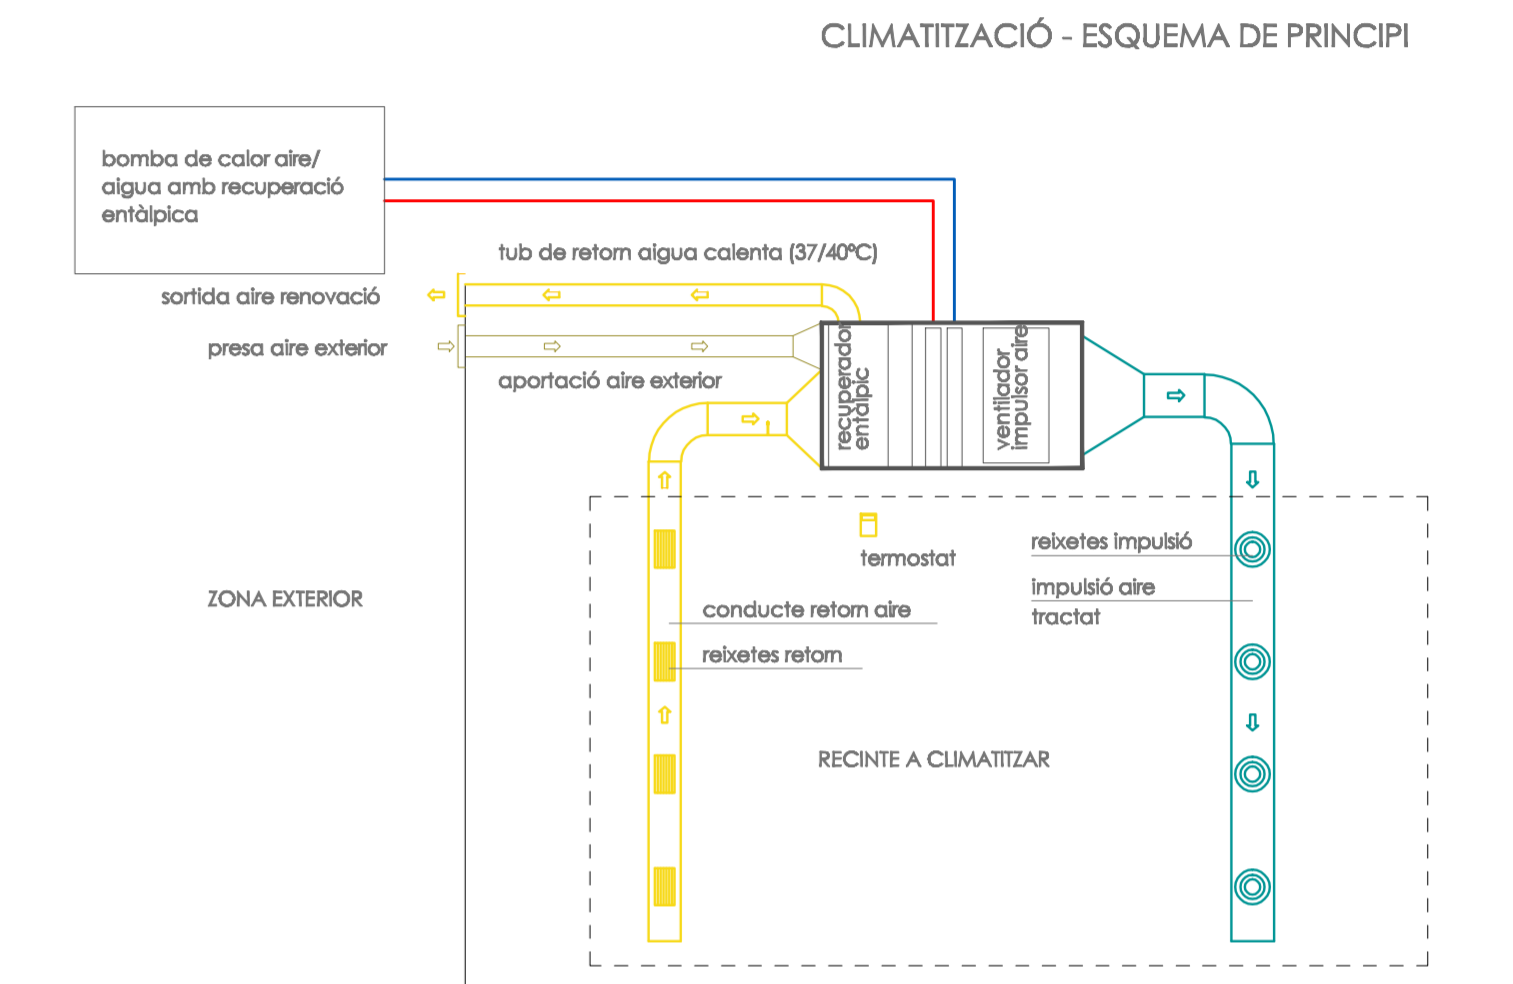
CLIMATITZACIÓ - ESQUEMA DE PRINCIPI

bomba de calor aire/ aigua amb recuperació entàlpica

tub de retorn aigua calenta (37/40°C)

sortida aire renovació

presa aire exterior

aportació aire exterior

recuperador entàlpic

ventilador impulsor aire

termostat

reixetes impulsió

impulsió aire tractat

ZONA EXTERIOR

conducte retorn aire

reixetes retorn

RECINTE A CLIMATITZAR